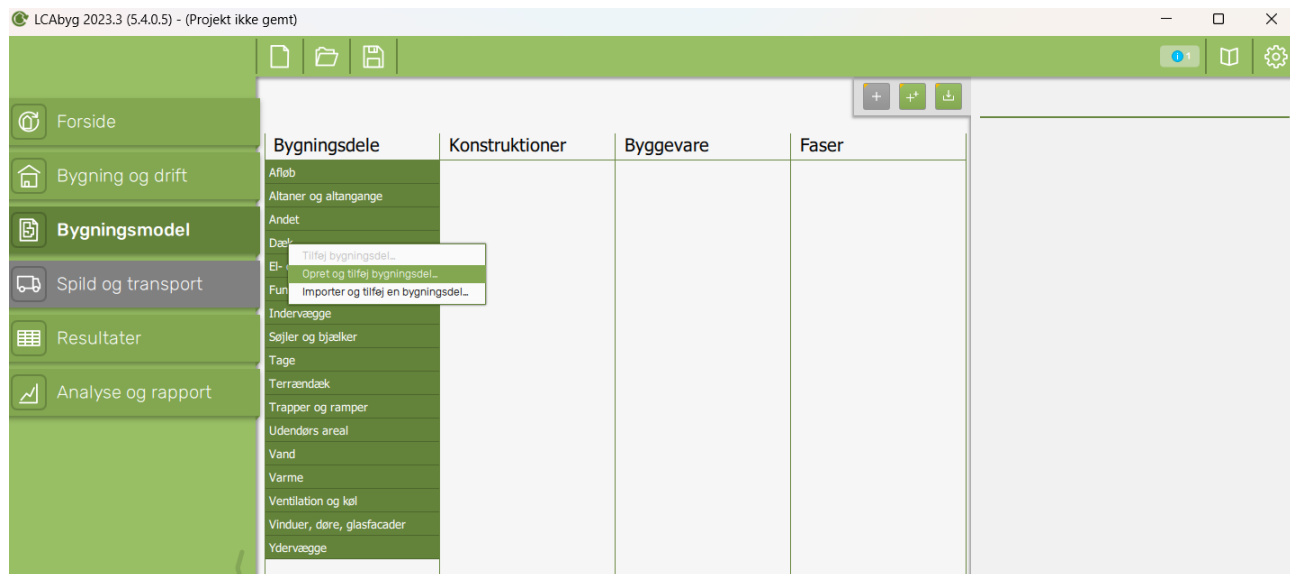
LCAbyg 2023.3 (5.4.0.5) - (Projekt ikke gemt)

1

Forside
Bygning og drift
Bygningsmodel
Spild og transport
Resultater
Analyse og rapport

Bygningsdele
Konstruktioner
Byggevare
Faser

Afløb
Altaner og altangange
Andet
Dæk
El-
Fun
Indervægge
Søjler og bjælker
Tage
Terrændæk
Trapper og ramper
Udendørs areal
Vand
Varme
Ventilation og køl
Vinduer, døre, glasfacader
Ydervægge

Tilføj bygningsdel...
Opret og tilføj bygningsdel...
Importer og tilføj en bygningsdel...